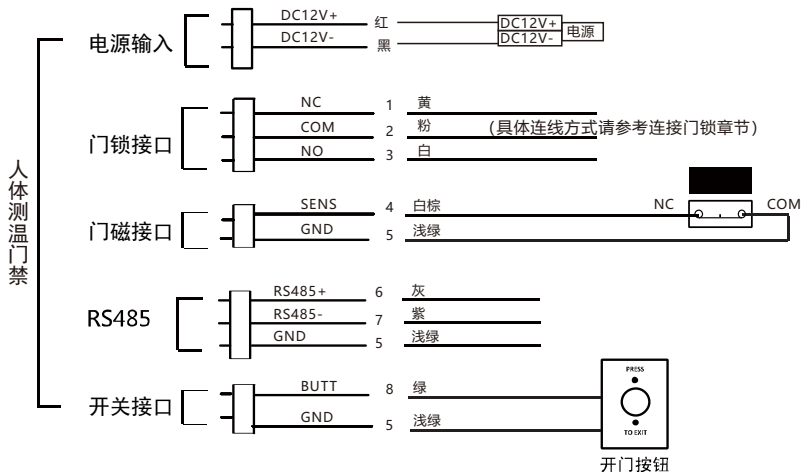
人体测温门禁

电源输入
DC12V+ 红
DC12V- 黑
DC12V+
DC12V-
电源

门锁接口
NC 1 黄
COM 2 粉
NO 3 白
(具体连线方式请参考连接门锁章节)

门磁接口
SENS 4 白棕
GND 5 浅绿
NC
COM

RS485
RS485+ 6 灰
RS485- 7 紫
GND 5 浅绿

开关接口
BUTT 8 绿
GND 5 浅绿
PRESS
TO EXIT
开门按钮